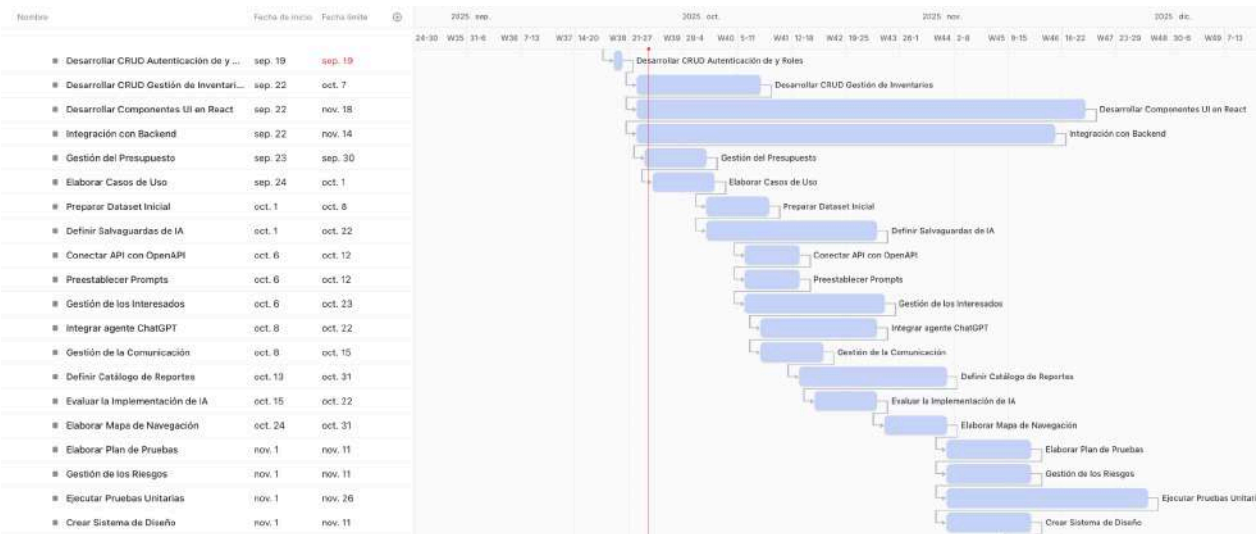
| Nombre | Fecha de inicio | Fecha límite |
|---|---|---|
| Desarrollar CRUD Autenticación de y ... | sep. 19 | sep. 19 |
| Desarrollar CRUD Gestión de Inventari... | sep. 22 | oct. 7 |
| Desarrollar Componentes UI en React | sep. 22 | nov. 18 |
| Integración con Backend | sep. 22 | nov. 14 |
| Gestión del Presupuesto | sep. 23 | sep. 30 |
| Elaborar Casos de Uso | sep. 24 | oct. 1 |
| Preparar Dataset Inicial | oct. 1 | oct. 8 |
| Definir Salvaguardas de IA | oct. 1 | oct. 22 |
| Conectar API con OpenAPI | oct. 6 | oct. 12 |
| Preestablecer Prompts | oct. 6 | oct. 12 |
| Gestión de los Interesados | oct. 6 | oct. 23 |
| Integrar agente ChatGPT | oct. 8 | oct. 22 |
| Gestión de la Comunicación | oct. 8 | oct. 15 |
| Definir Catálogo de Reportes | oct. 13 | oct. 31 |
| Evaluar la Implementación de IA | oct. 15 | oct. 22 |
| Elaborar Mapa de Navegación | oct. 24 | oct. 31 |
| Elaborar Plan de Pruebas | nov. 1 | nov. 11 |
| Gestión de los Riesgos | nov. 1 | nov. 11 |
| Ejecutar Pruebas Unitarias | nov. 1 | nov. 26 |
| Crear Sistema de Diseño | nov. 1 | nov. 11 |

2025 sep. 2025 oct. 2025 nov. 2025 dic.

24-30 W35 31-6 W36 7-13 W37 14-20 W38 21-27 W39 28-4 W40 5-11 W41 12-18 W42 19-25 W43 26-1 W44 2-8 W45 9-15 W46 16-22 W47 23-29 W48 30-6 W49 7-13

Desarrollar CRUD Autenticación de y Roles
Desarrollar CRUD Gestión de Inventarios
Desarrollar Componentes UI en React
Integración con Backend
Gestión del Presupuesto
Elaborar Casos de Uso
Preparar Dataset Inicial
Definir Salvaguardas de IA
Conectar API con OpenAPI
Preestablecer Prompts
Gestión de los Interesados
Integrar agente ChatGPT
Gestión de la Comunicación
Definir Catálogo de Reportes
Evaluar la Implementación de IA
Elaborar Mapa de Navegación
Elaborar Plan de Pruebas
Gestión de los Riesgos
Ejecutar Pruebas Unitari
Crear Sistema de Diseño